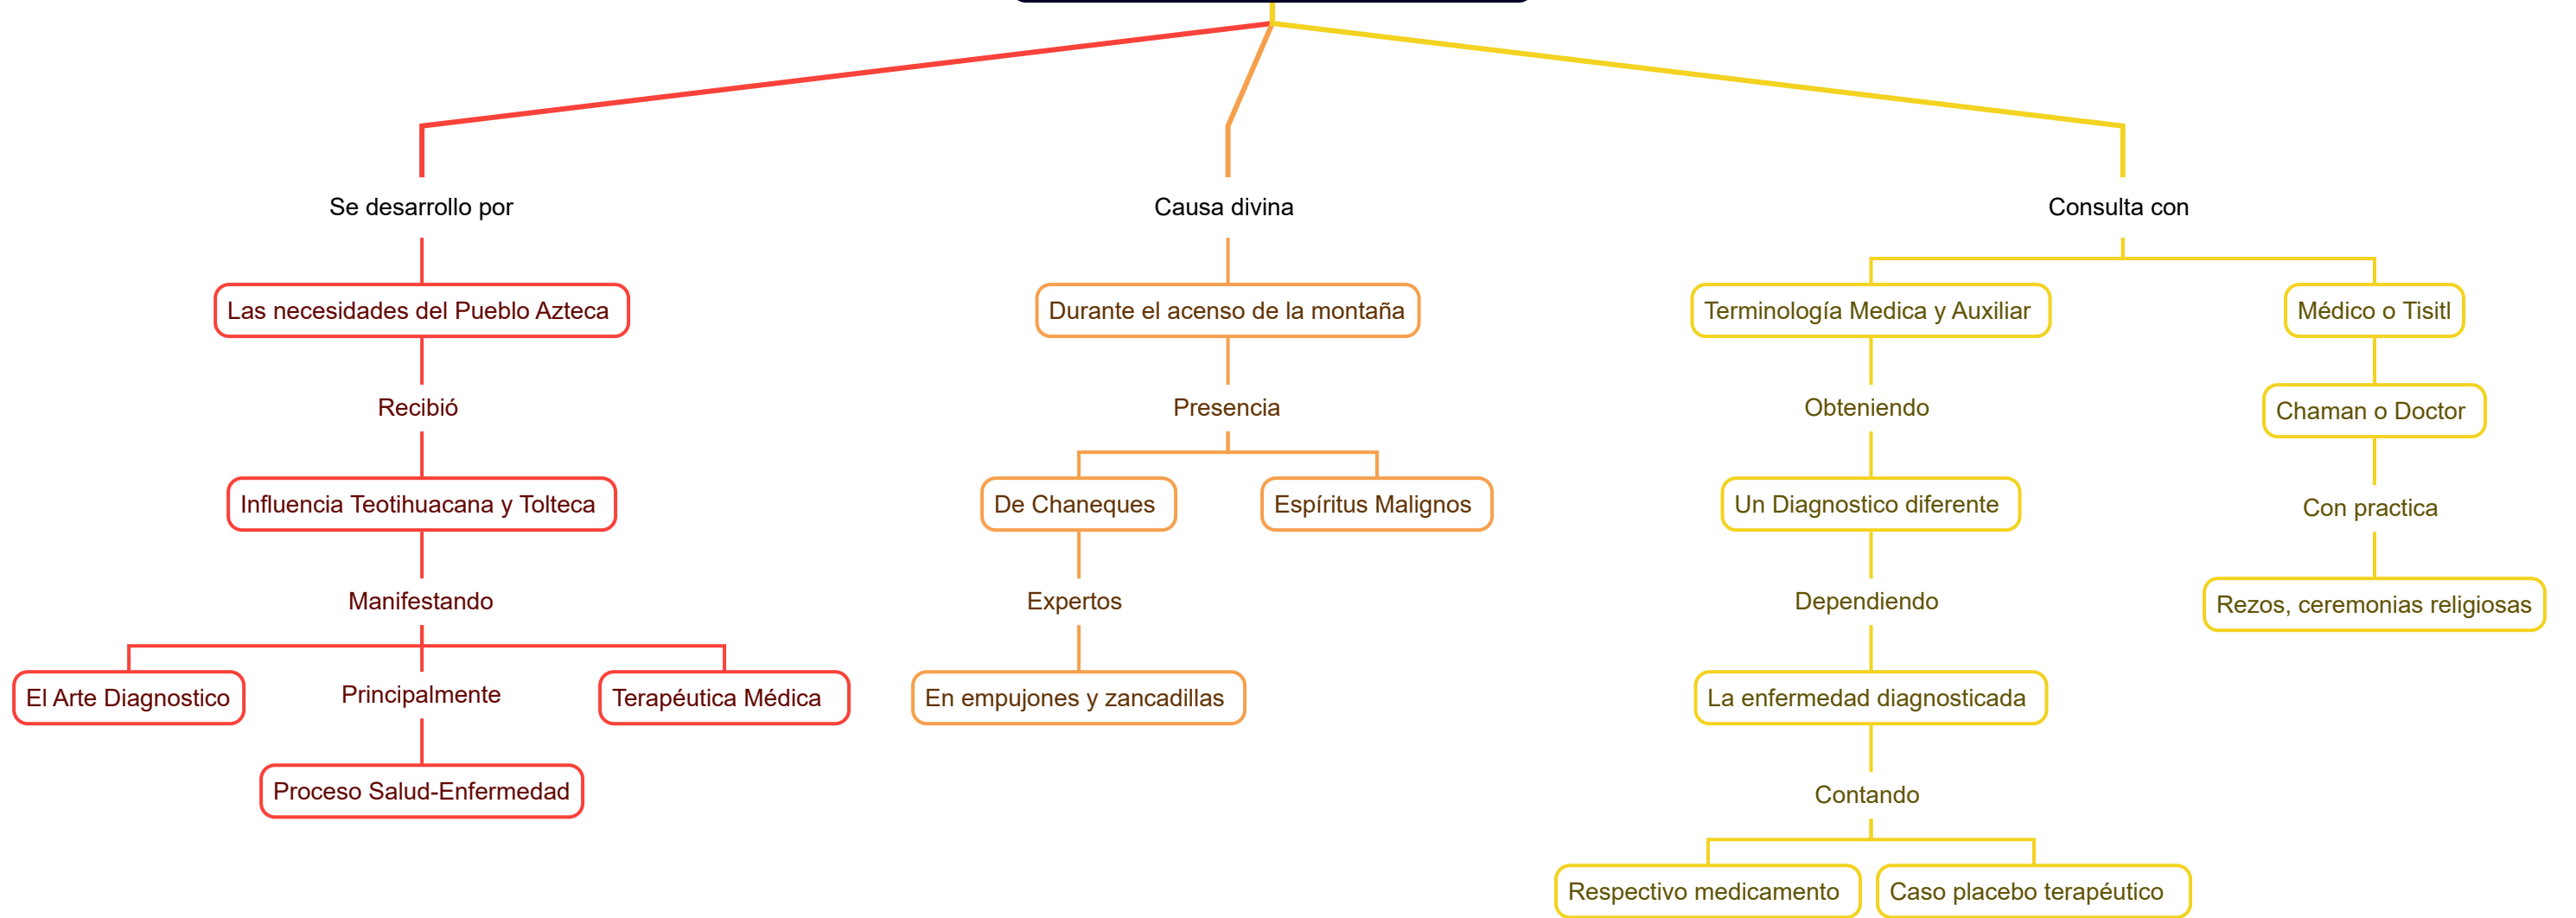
Se desarrollo por

Las necesidades del Pueblo Azteca

Recibió

Influencia Teotihuacana y Tolteca

Manifestando

El Arte Diagnostico

Principalmente

Terapéutica Médica

Proceso Salud-Enfermedad

Causa divina

Durante el acenso de la montaña

Presencia

De Chaneques

Espíritus Malignos

Expertos

En empujones y zancadillas

Consulta con

Terminología Medica y Auxiliar

Obteniendo

Un Diagnostico diferente

Dependiendo

La enfermedad diagnosticada

Contando

Respectivo medicamento

Caso placebo terapéutico

Médico o Tisitl

Chaman o Doctor

Con practica

Rezos, ceremonias religiosas